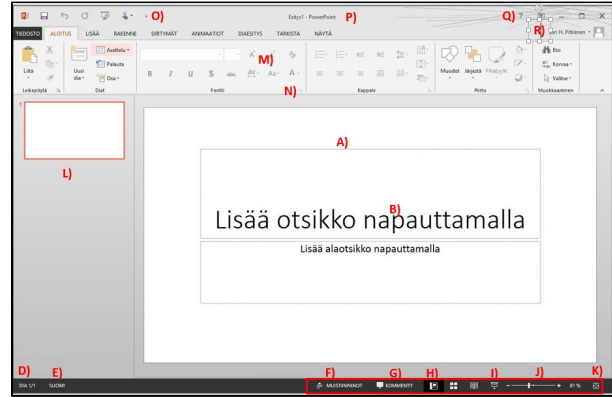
O) Esitys1 - PowerPoint P) Q) ? R)

TIEDOSTO ALOITUS LISÄÄ RAKENNE SIIRTYMÄT ANIMAATIOT DIAESITYS TARKISTA NÄYTÄ

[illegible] H. Piltänen

Liitä Uusi dia Asettelu Palauta Osa M) Muodot Järjestä Pikatyylit Etsi Korvaa Valitse

Leikepöytä Diat Fontti N) Kappale Piirto Muokkaaminen

1

L)

A)

B)

Lisää otsikko napauttamalla

Lisää alaotsikko napauttamalla

D) E) F) G) H) I) J) K)

DIA 1/1 SUOMI MUISTIINPANOT KOMMENTIT 81 %